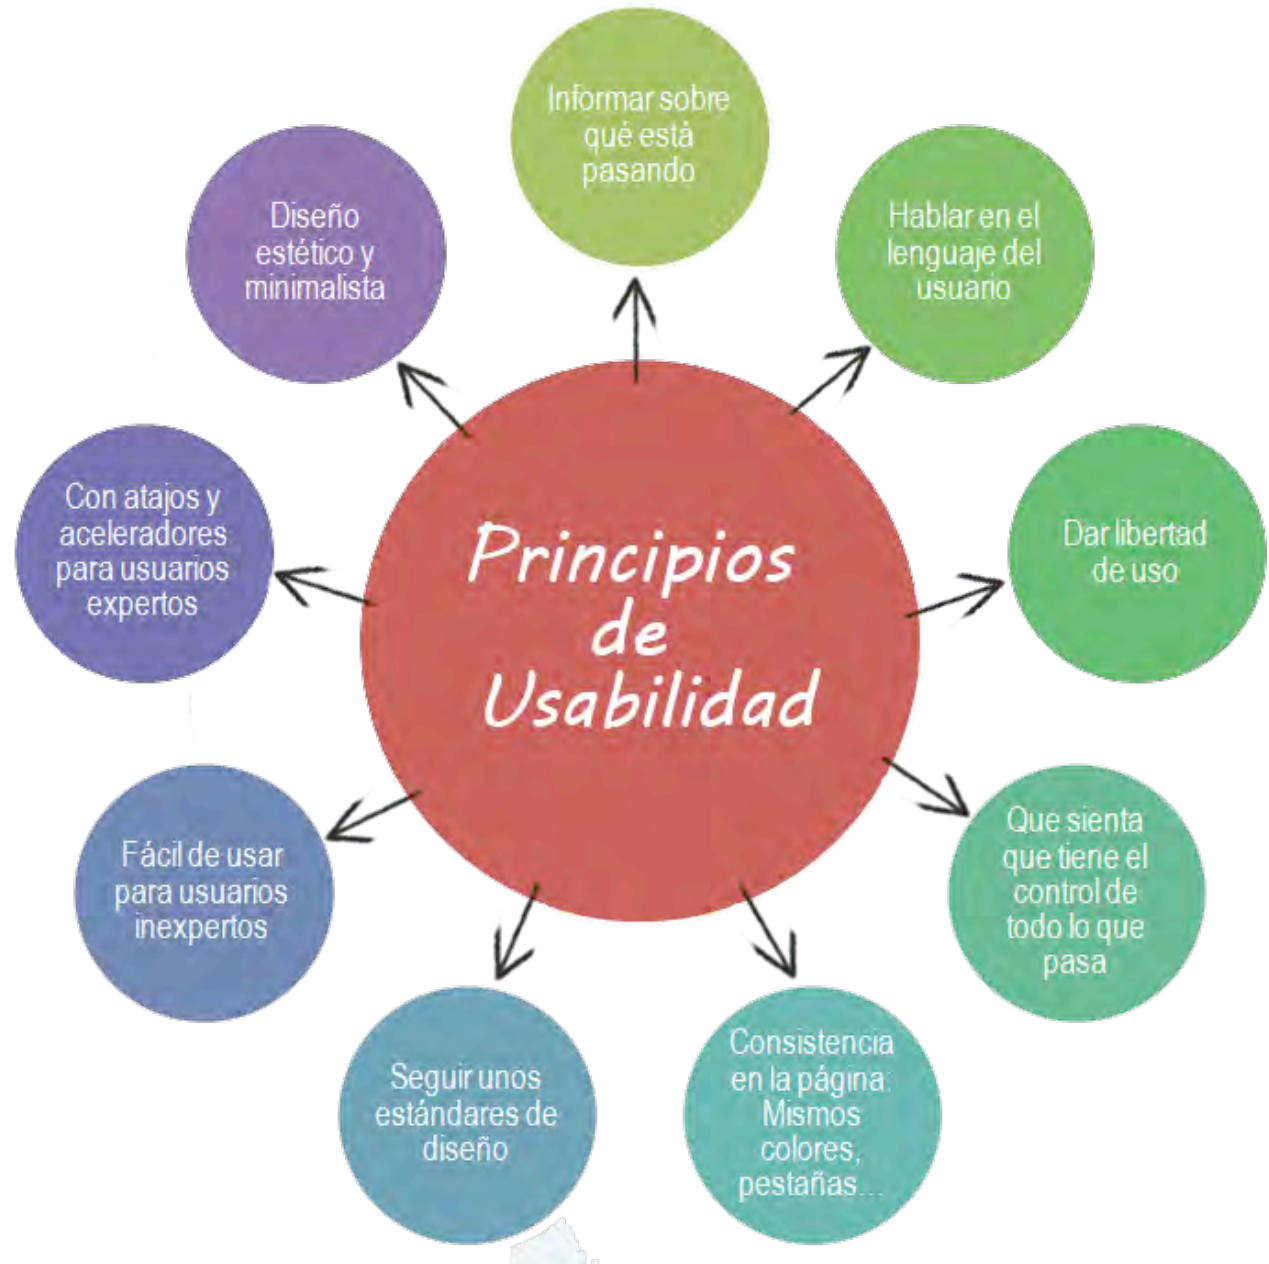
Principios de Usabilidad

Informar sobre qué está pasando

Hablar en el lenguaje del usuario

Dar libertad de uso

Que sienta que tiene el control de todo lo que pasa

Consistencia en la página: Mismos colores, pestañas...

Seguir unos estándares de diseño

Fácil de usar para usuarios inexpertos

Con atajos y aceleradores para usuarios expertos

Diseño estético y minimalista